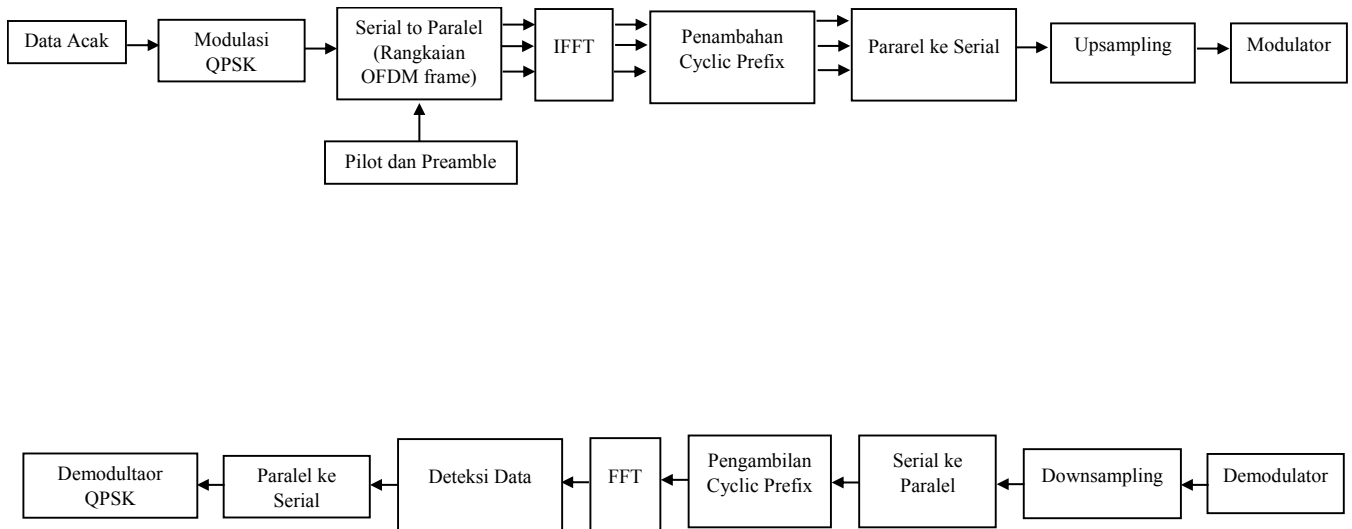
Data Acak

Modulasi QPSK

Serial to Paralel (Rangkaian OFDM frame)

Pilot dan Preamble

IFFT

Penambahan Cyclic Prefix

Pararel ke Serial

Upsampling

Modulator

Demodulator

Downsampling

Serial ke Paralel

Pengambilan Cyclic Prefix

FFT

Deteksi Data

Paralel ke Serial

Demodultaor QPSK